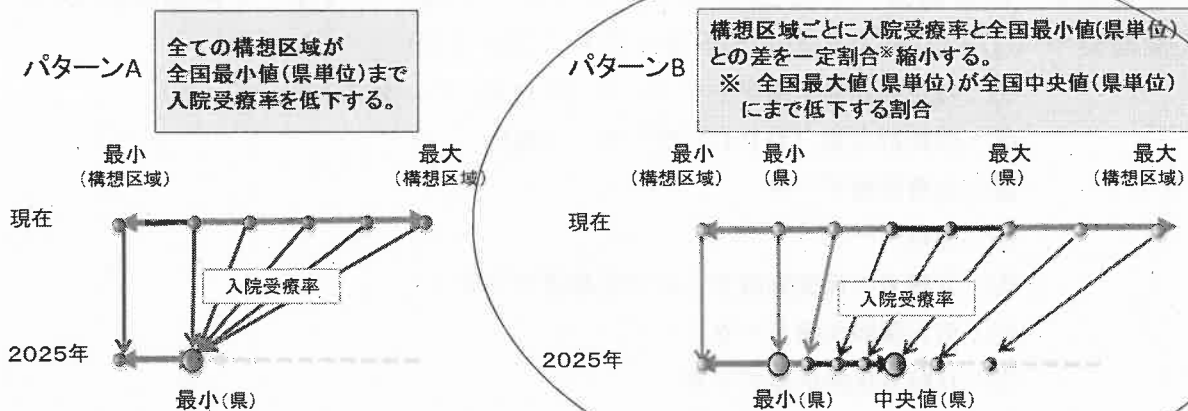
パターンA

全ての構想区域が全国最小値(県単位)まで入院受療率を低下する。

最小
(構想区域)

最大
(構想区域)

現在

入院受療率

2025年

最小(県)

パターンB

構想区域ごとに入院受療率と全国最小値(県単位)との差を一定割合※縮小する。
※ 全国最大値(県単位)が全国中央値(県単位)にまで低下する割合

最小
(構想区域)

最小
(県)

最大
(県)

最大
(構想区域)

現在

入院受療率

2025年

最小(県)

中央値(県)